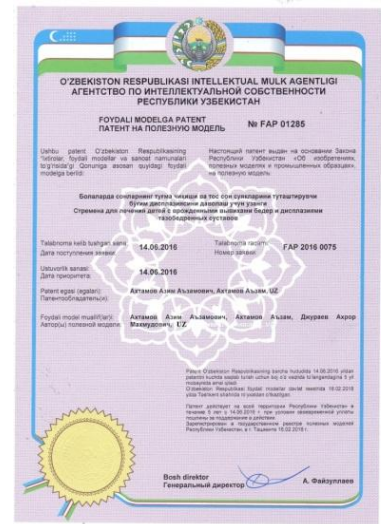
O'ZBEKISTON RESPUBLIKASI INTELLEKTUAL MULK AGENTLIGI
АГЕНТСТВО ПО ИНТЕЛЛЕКТУАЛЬНОЙ СОБСТВЕННОСТИ РЕСПУБЛИКИ УЗБЕКИСТАН

FOYDALI MODELGA PATENT
ПАТЕНТ НА ПОЛЕЗНУЮ МОДЕЛЬ
№ FAP 01285

Ushbu patent O'zbekiston Respublikasining "Ixtirolar, foydali modellar va sanoat namunalari to'g'risida"gi Qonuniga asosan quyidagi foydali modelga berildi:

Настоящий патент выдан на основании Закона Республики Узбекистан "Об изобретениях, полезных моделях и промышленных образцах" на полезную модель:

Болаларда сонларнинг туғма чиқиши ва тос сон бўғимлари туташтирувчи бўғим дисплазиясини даволаш учун узанги
Стремена для лечения детей с врожденным вывихом бедер и дисплазией тазобедренных суставов

Talabnoma kelib tushgan sana
Дата поступления заявки
14.06.2016
Talabnoma raqami
Номер заявки
FAP 2016 0075

Ustuvorlik sanasi
Дата приоритета
14.06.2016

Patent egasi (egalari):
Патентообладатель(и):
Ахтамов Азим Азамович, Ахтамов Аъзам, UZ

Foydali model muallif(lar)i:
Автор(ы) полезной модели:
Ахтамов Азим Азамович, Ахтамов Аъзам, Джураев Ахрор Махмудович, UZ

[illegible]

Bosh direktor
Генеральный директор
А. Файзуллаев